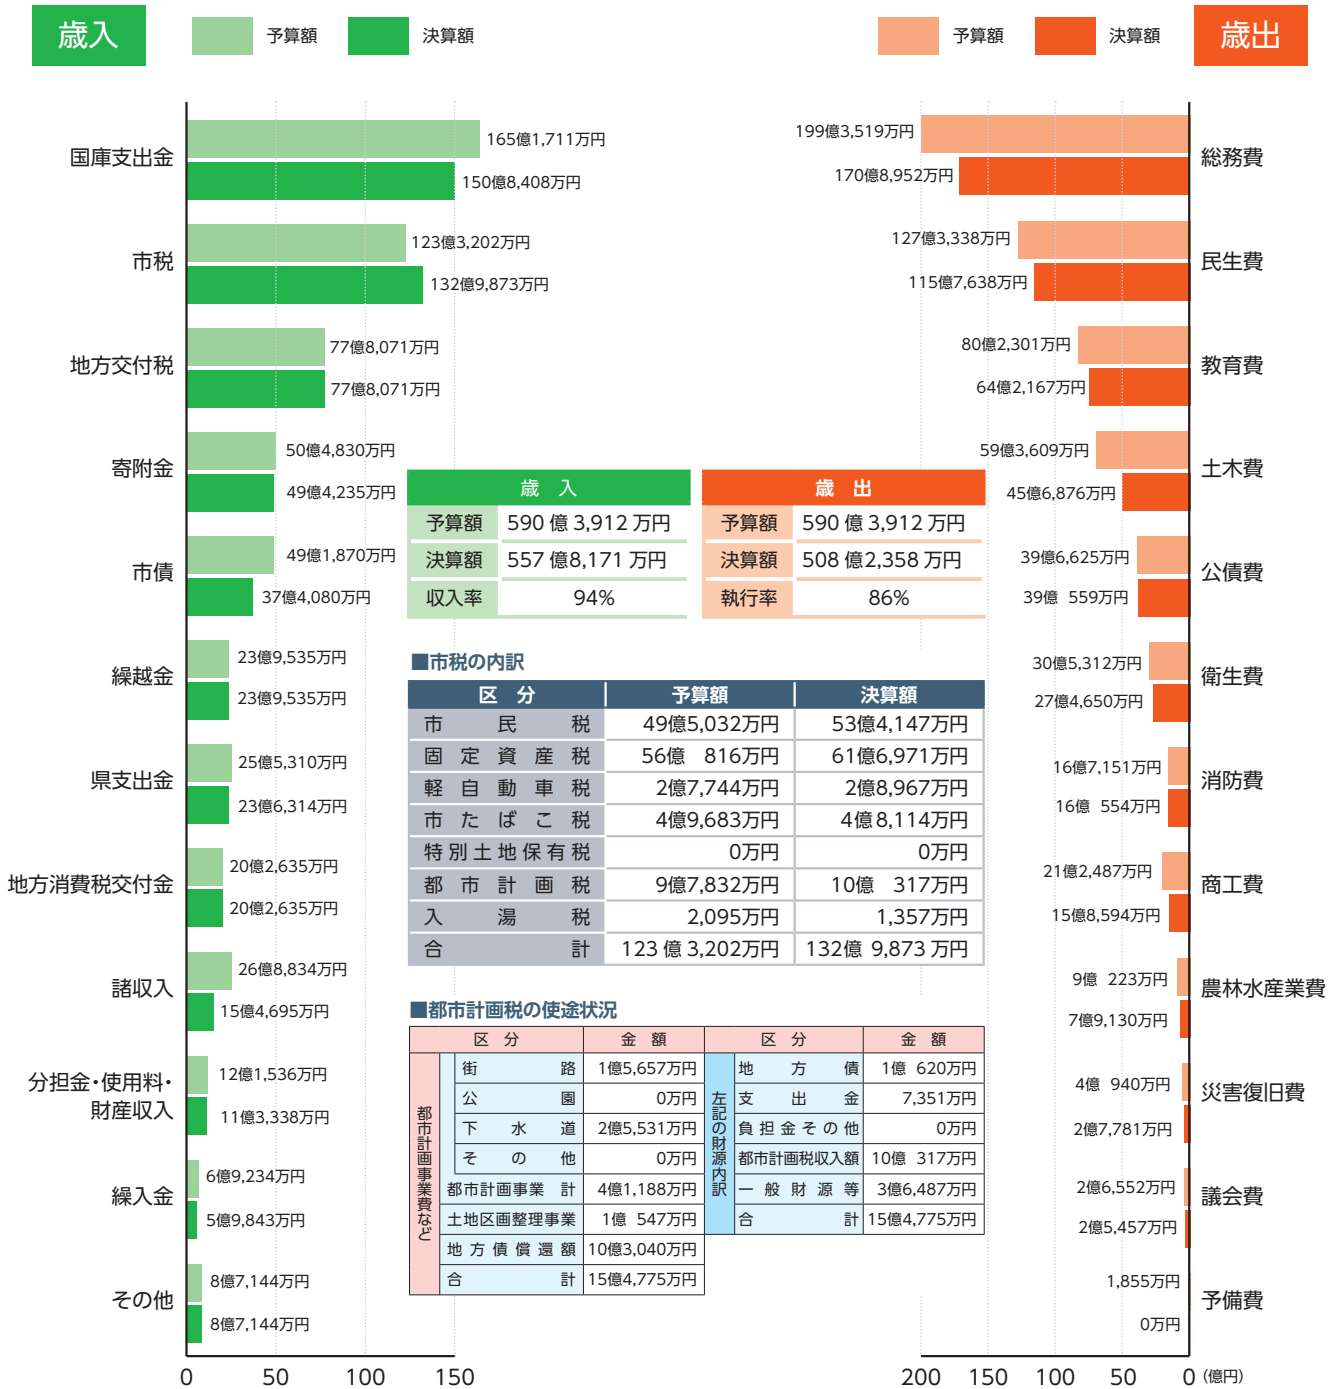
歳入　予算額　決算額

予算額　決算額　歳出

国庫支出金　165億1,711万円　150億8,408万円
市税　123億3,202万円　132億9,873万円
地方交付税　77億8,071万円　77億8,071万円
寄附金　50億4,830万円　49億4,235万円
市債　49億1,870万円　37億4,080万円
繰越金　23億9,535万円　23億9,535万円
県支出金　25億5,310万円　23億6,314万円
地方消費税交付金　20億2,635万円　20億2,635万円
諸収入　26億8,834万円　15億4,695万円
分担金・使用料・財産収入　12億1,536万円　11億3,338万円
繰入金　6億9,234万円　5億9,843万円
その他　8億7,144万円　8億7,144万円

0　50　100　150

総務費　199億3,519万円　170億8,952万円
民生費　127億3,338万円　115億7,638万円
教育費　80億2,301万円　64億2,167万円
土木費　59億3,609万円　45億6,876万円
公債費　39億6,625万円　39億 559万円
衛生費　30億5,312万円　27億4,650万円
消防費　16億7,151万円　16億 554万円
商工費　21億2,487万円　15億8,594万円
農林水産業費　9億 223万円　7億9,130万円
災害復旧費　4億 940万円　2億7,781万円
議会費　2億6,552万円　2億5,457万円
予備費　1,855万円　0万円

200　150　100　50　0 (億円)

| 歳　入 | |
|---|---|
| 予算額 | 590 億 3,912 万円 |
| 決算額 | 557 億8,171 万円 |
| 収入率 | 94% |

| 歳　出 | |
|---|---|
| 予算額 | 590 億 3,912 万円 |
| 決算額 | 508 億2,358 万円 |
| 執行率 | 86% |

■市税の内訳

| 区　分 | 予算額 | 決算額 |
|---|---|---|
| 市民税 | 49億5,032万円 | 53億4,147万円 |
| 固定資産税 | 56億 816万円 | 61億6,971万円 |
| 軽自動車税 | 2億7,744万円 | 2億8,967万円 |
| 市たばこ税 | 4億9,683万円 | 4億8,114万円 |
| 特別土地保有税 | 0万円 | 0万円 |
| 都市計画税 | 9億7,832万円 | 10億 317万円 |
| 入湯税 | 2,095万円 | 1,357万円 |
| 合計 | 123 億 3,202万円 | 132億 9,873 万円 |

■都市計画税の使途状況

| 区　分 | | 金　額 | 区　分 | | 金　額 |
|---|---|---|---|---|---|
| 都市計画事業費など | 街路 | 1億5,657万円 | 左記の財源内訳 | 地方債 | 1億 620万円 |
| | 公園 | 0万円 | | 支出金 | 7,351万円 |
| | 下水道 | 2億5,531万円 | | 負担金その他 | 0万円 |
| | その他 | 0万円 | | 都市計画税収入額 | 10億 317万円 |
| | 都市計画事業　計 | 4億1,188万円 | | 一般財源等 | 3億6,487万円 |
| | 土地区画整理事業 | 1億 547万円 | | 合計 | 15億4,775万円 |
| | 地方債償還額 | 10億3,040万円 | | | |
| | 合計 | 15億4,775万円 | | | |